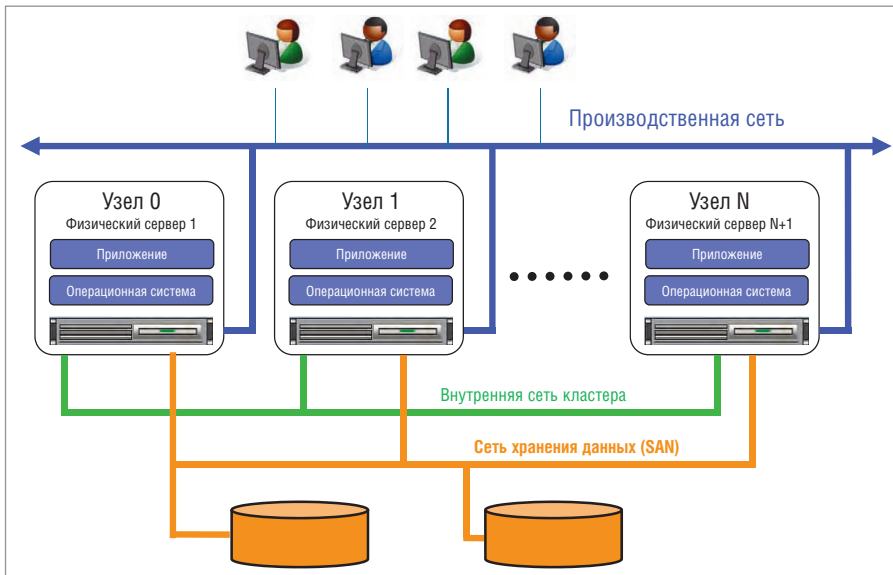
Производственная сеть

Узел 0
Физический сервер 1
Приложение
Операционная система

Узел 1
Физический сервер 2
Приложение
Операционная система

Узел N
Физический сервер N+1
Приложение
Операционная система

Внутренняя сеть кластера

Сеть хранения данных (SAN)